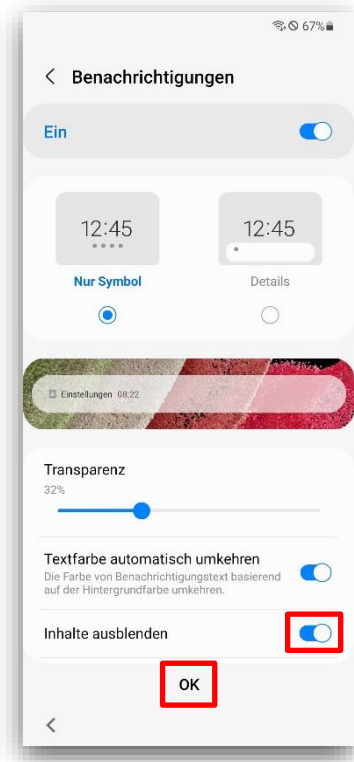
67%

< Benachrichtigungen

Ein

12:45

12:45

Nur Symbol

Details

Einstellungen 08:22

Transparenz

32%

Textfarbe automatisch umkehren

Die Farbe von Benachrichtigungstext basierend auf der Hintergrundfarbe umkehren.

Inhalte ausblenden

OK

<